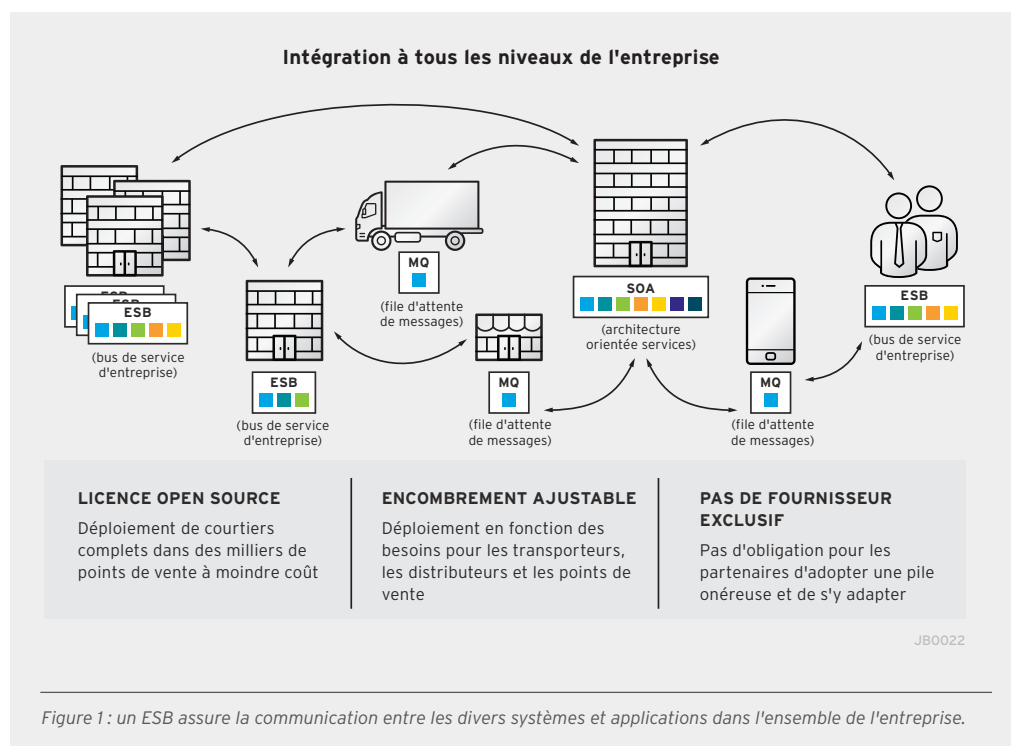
Intégration à tous les niveaux de l'entreprise

ESB
ESB
ESB
(bus de service d'entreprise)

ESB
(bus de service d'entreprise)

MQ
(file d'attente de messages)

MQ
(file d'attente de messages)

SOA
(architecture orientée services)

MQ
(file d'attente de messages)

ESB
(bus de service d'entreprise)

LICENCE OPEN SOURCE
Déploiement de courtiers complets dans des milliers de points de vente à moindre coût

ENCOMBREMENT AJUSTABLE
Déploiement en fonction des besoins pour les transporteurs, les distributeurs et les points de vente

PAS DE FOURNISSEUR EXCLUSIF
Pas d'obligation pour les partenaires d'adopter une pile onéreuse et de s'y adapter

JB0022

Figure 1 : un ESB assure la communication entre les divers systèmes et applications dans l'ensemble de l'entreprise.